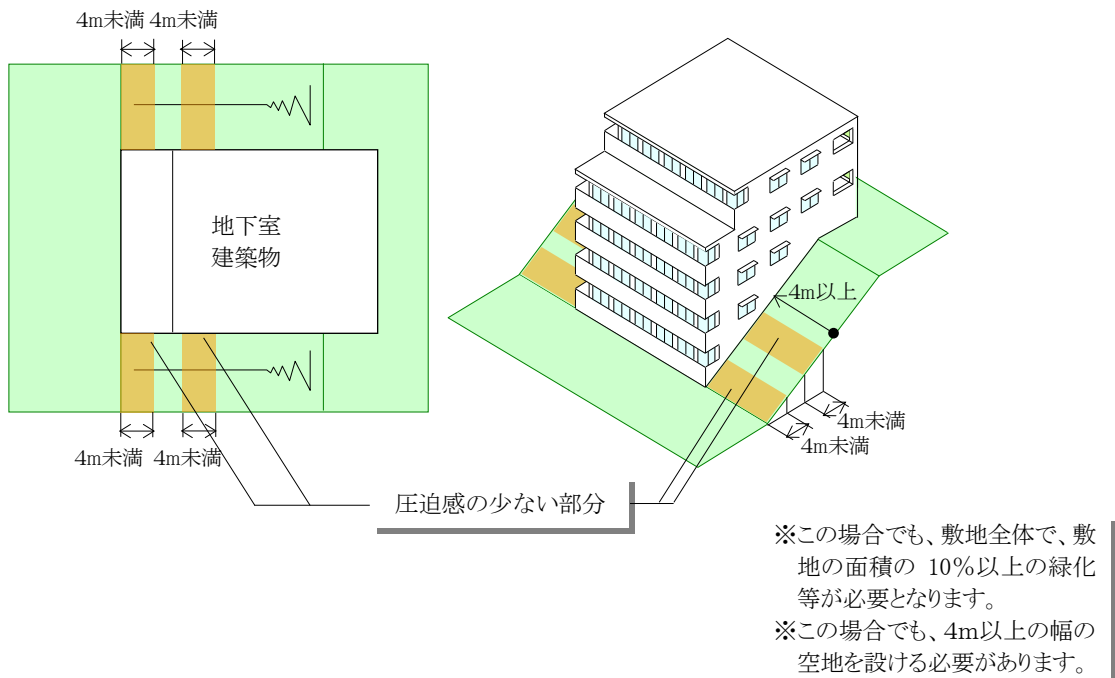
4m未満 4m未満

地下室
建築物

4m未満 4m未満

4m以上

4m未満
4m未満

圧迫感の少ない部分

※この場合でも、敷地全体で、敷地の面積の 10%以上の緑化等が必要となります。
※この場合でも、4m以上の幅の空地を設ける必要があります。